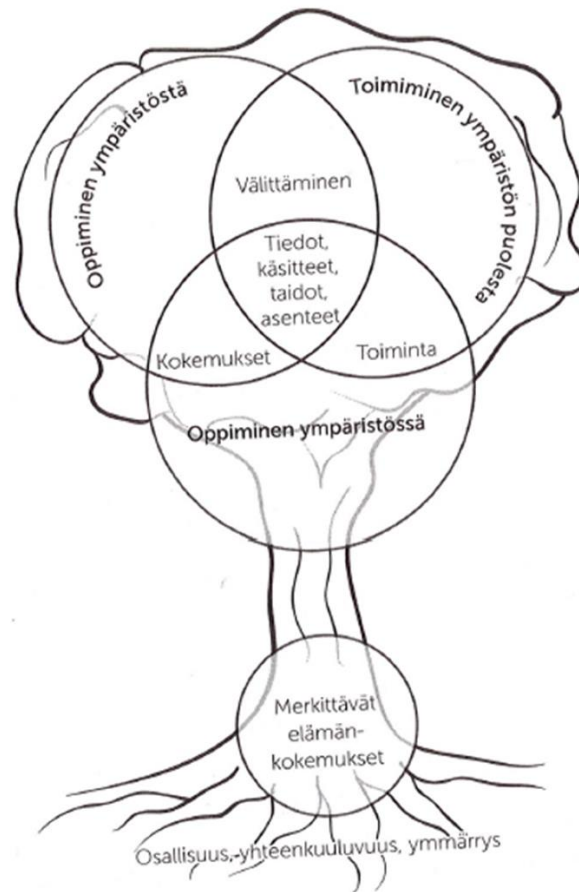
Oppiminen ympäristöstä

Toimiminen ympäristön puolesta

Välittäminen

Tiedot, käsitteet, taidot, asenteet

Kokemukset

Toiminta

Oppiminen ympäristössä

Merkittävät elämänkokemukset

Osallisuus, yhteenkuuluvuus, ymmärrys